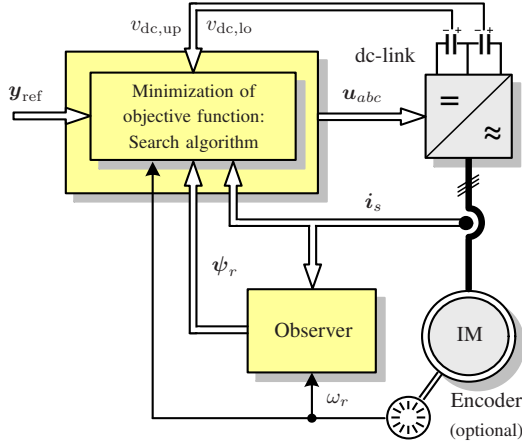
$v_{\mathrm{dc,up}}$ $v_{\mathrm{dc,lo}}$

dc-link

$\boldsymbol{y}_{\mathrm{ref}}$

Minimization of objective function: Search algorithm

$\boldsymbol{u}_{abc}$

=

≈

$\boldsymbol{i}_s$

$\boldsymbol{\psi}_r$

Observer

IM

$\omega_r$

Encoder (optional)